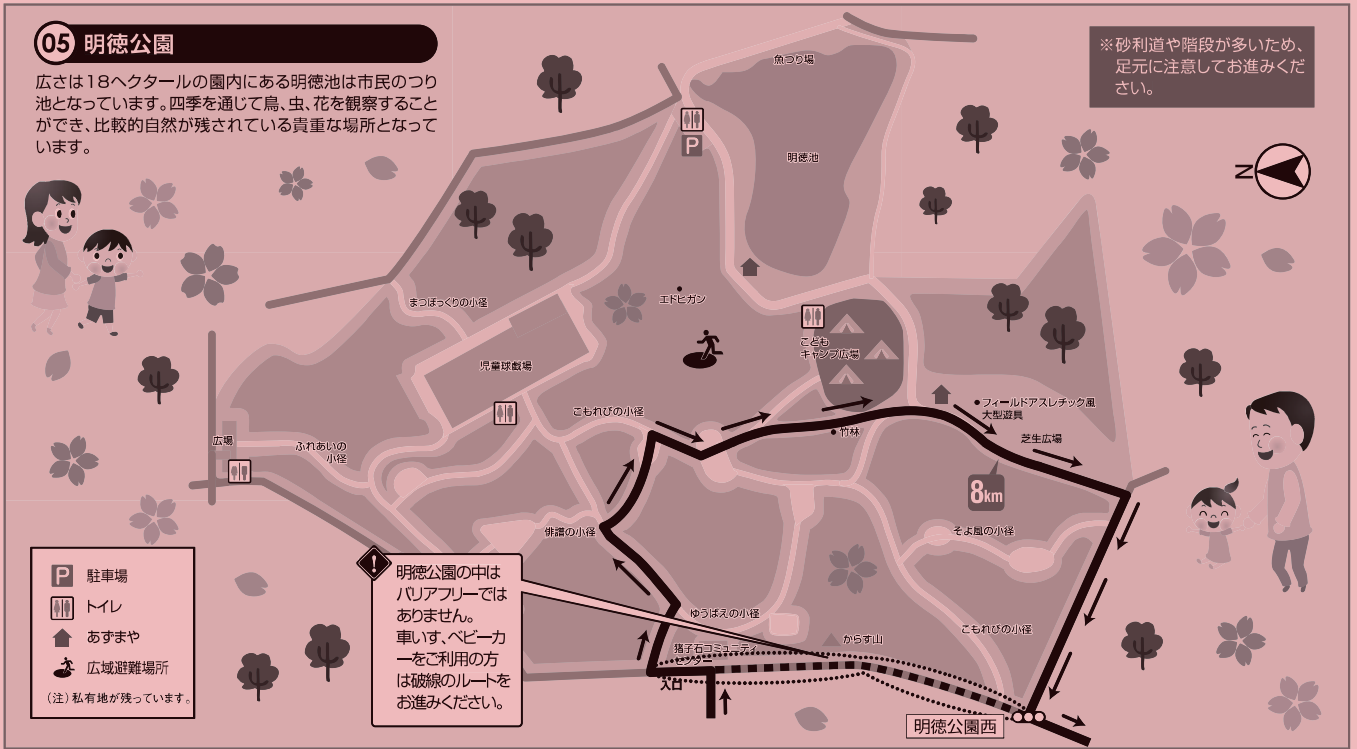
05 明徳公園

広さは18ヘクタールの園内にある明徳池は市民のつり池となっています。四季を通じて鳥、虫、花を観察することができ、比較的自然が残されている貴重な場所となっています。

※砂利道や階段が多いため、足元に注意してお進みください。

魚つり場
明徳池
エドヒガン
まつぼっくりの小径
児童球戯場
こども
キャンプ広場
こもれびの小径
竹林
フィールドアスレチック風大型遊具
芝生広場
広場
ふれあいの小径
8km
俳諧の小径
そよ風の小径
ゆうばえの小径
からす山
こもれびの小径
猪子石コミュニティセンター
入口
明徳公園西

明徳公園の中はバリアフリーではありません。車いす、ベビーカーをご利用の方は破線のルートをお進みください。

P 駐車場
トイレ
あずまや
広域避難場所
(注) 私有地が残っています。